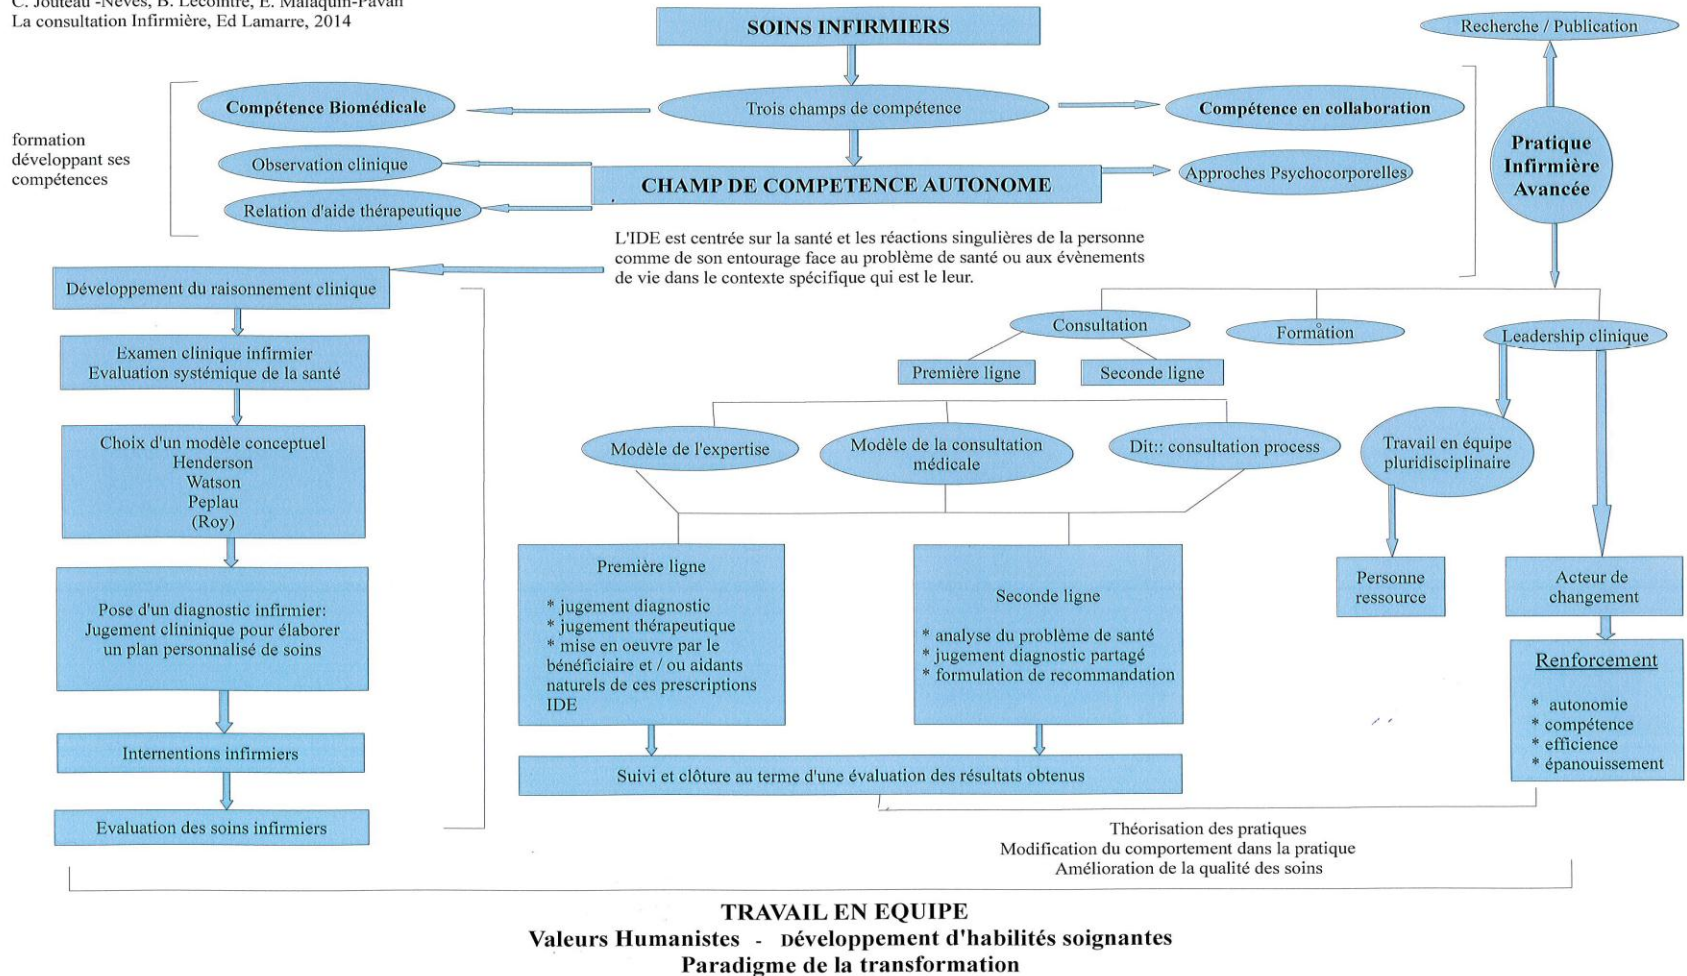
C. Jouteau -Neves, B. Lecomtre, E. Malaquin-Pavan
La consultation Infirmière, Ed Lamarre, 2014

SOINS INFIRMIERS

Recherche / Publication

Compétence Biomédicale

Trois champs de compétence

Compétence en collaboration

formation développant ses compétences

Observation clinique

CHAMP DE COMPETENCE AUTONOME

Approches Psychocorporelles

Relation d'aide thérapeutique

Pratique Infirmière Avancée

L'IDE est centrée sur la santé et les réactions singulières de la personne comme de son entourage face au problème de santé ou aux évènements de vie dans le contexte spécifique qui est le leur.

Développement du raisonnement clinique

Examen clinique infirmier
Evaluation systémique de la santé

Choix d'un modèle conceptuel
Henderson
Watson
Peplau
(Roy)

Pose d'un diagnostic infirmier:
Jugement clininique pour élaborer un plan personnalisé de soins

Internentions infirmiers

Evaluation des soins infirmiers

Consultation

Formation

Leadership clinique

Première ligne

Seconde ligne

Modèle de l'expertise

Modèle de la consultation médicale

Dit:: consultation process

Travail en équipe pluridisciplinaire

Première ligne

* jugement diagnostic
* jugement thérapeutique
* mise en oeuvre par le bénéficiaire et / ou aidants naturels de ces prescriptions IDE

Seconde ligne

* analyse du problème de santé
* jugement diagnostic partagé
* formulation de recommandation

Personne ressource

Acteur de changement

Renforcement

* autonomie
* compétence
* efficience
* épanouissement

Suivi et clôture au terme d'une évaluation des résultats obtenus

Théorisation des pratiques
Modification du comportement dans la pratique
Amélioration de la qualité des soins

TRAVAIL EN EQUIPE
Valeurs Humanistes - Développement d'habilités soignantes
Paradigme de la transformation